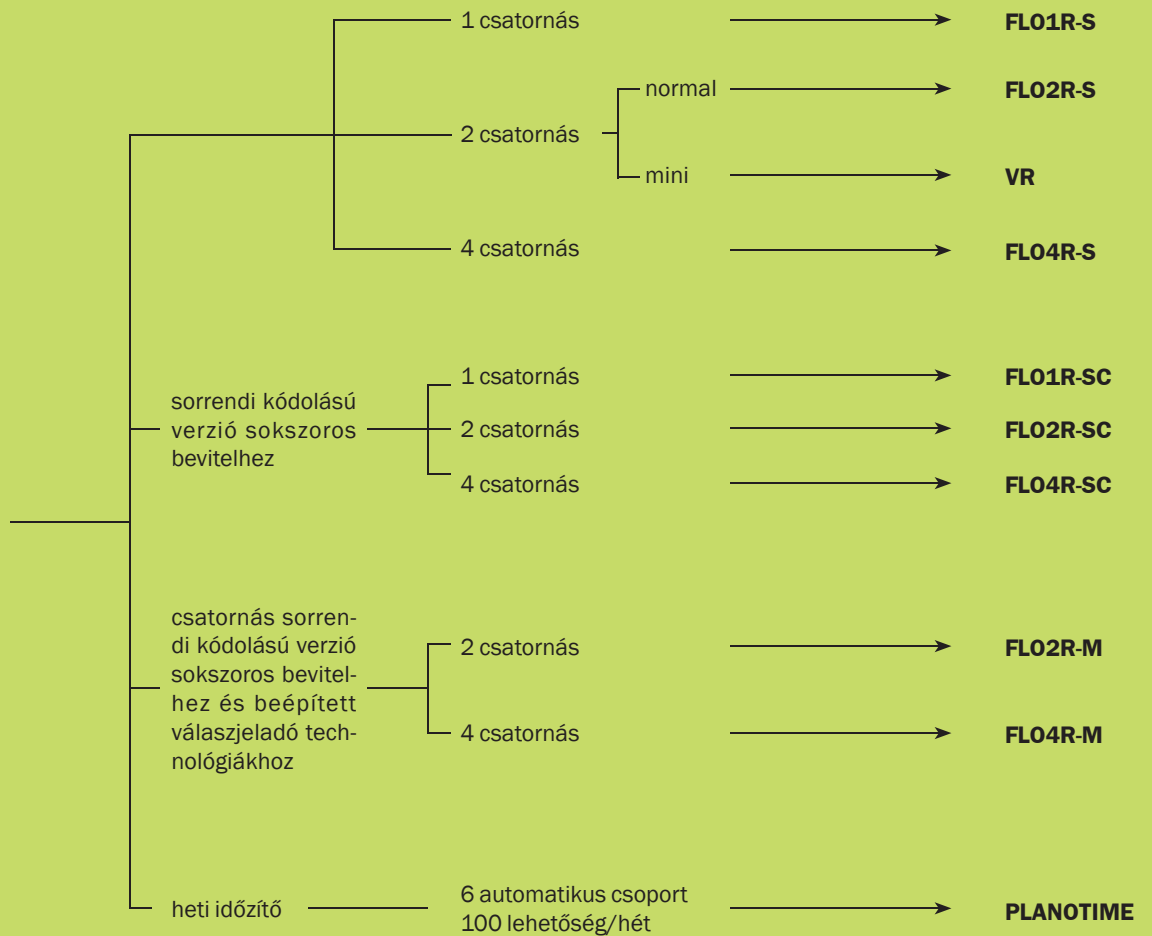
1 csatornás FLO1R-S

2 csatornás

normal FLO2R-S

mini VR

4 csatornás FLO4R-S

sorrendi kódolású verzió sokszoros bevitelhez

1 csatornás FLO1R-SC

2 csatornás FLO2R-SC

4 csatornás FLO4R-SC

csatornás sorrendi kódolású verzió sokszoros bevitelhez és beépített válaszjeladó technológiákhoz

2 csatornás FLO2R-M

4 csatornás FLO4R-M

heti időzítő

6 automatikus csoport
100 lehetőség/hét PLANOTIME